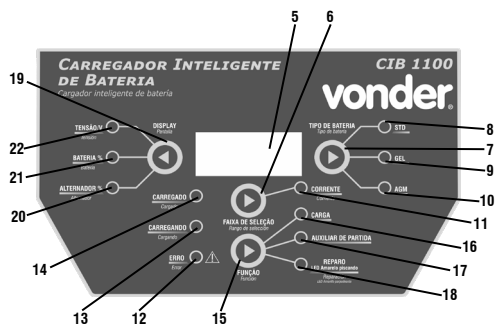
CARREGADOR INTELIGENTE DE BATERIA
Cargador inteligente de batería

CIB 1100
vonder

5
6
19

DISPLAY
Pantalla

TENSÃO/V
Voltaje

22

BATERIA %
Batería

21

ALTERNADOR %
Alternador

20

CARREGADO
Cargado

CARREGANDO
Cargando

ERRO
Error

FAIXA DE SELEÇÃO
Rango de selección

CORRENTE
Corriente

CARGA

AUXILIAR DE PARTIDA

FUNÇÃO
Función

REPARO
LED Amarelo piscando
LED Amarillo parpadeando

TIPO DE BATERIA
Tipo de batería

STD
GEL
AGM

8
7
9
10
11
16
17
18

14
13
12
15